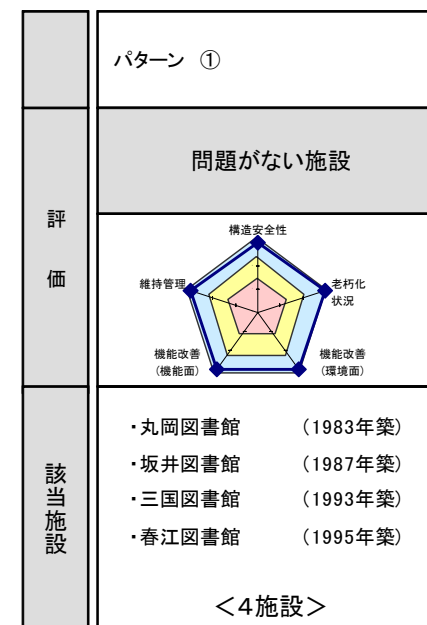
パターン ①

評価

問題がない施設

構造安全性
維持管理
老朽化状況
機能改善(機能面)
機能改善(環境面)

該当施設

・丸岡図書館 (1983年築)
・坂井図書館 (1987年築)
・三国図書館 (1993年築)
・春江図書館 (1995年築)

<4施設>